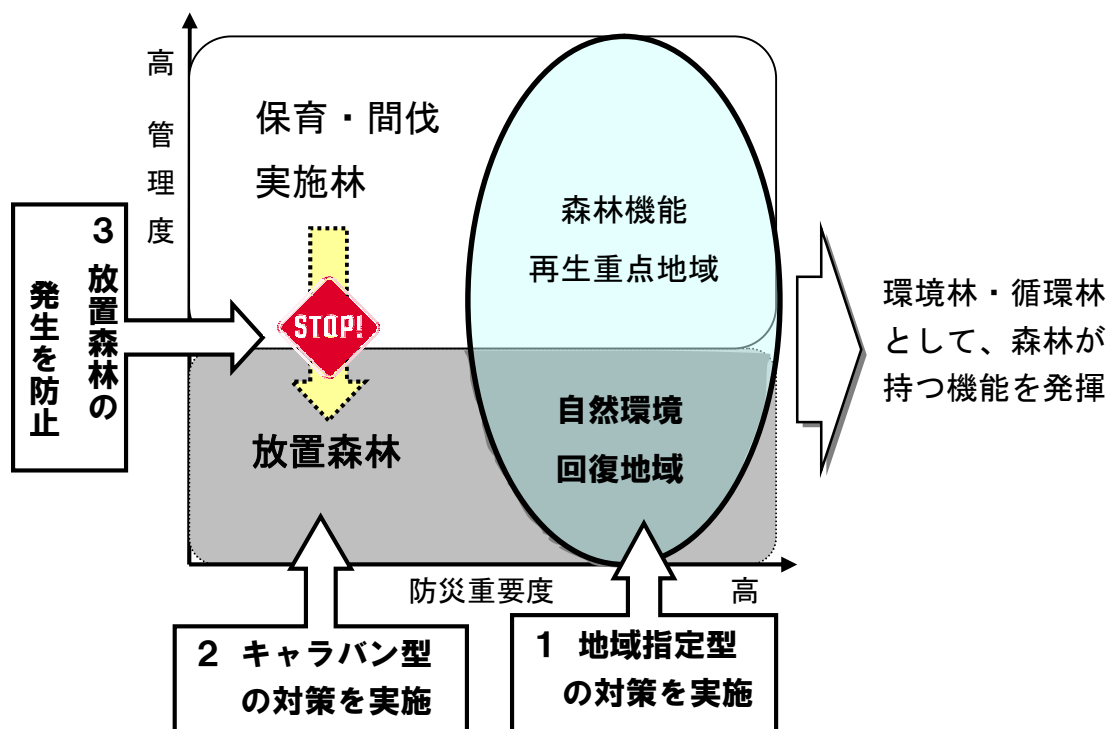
高
管理度

保育・間伐
実施林

森林機能
再生重点地域

3 放置森林の発生を防止

STOP!

環境林・循環林として、森林が持つ機能を発揮

自然環境
回復地域

放置森林

防災重要度

高

2 キャラバン型の対策を実施

1 地域指定型の対策を実施